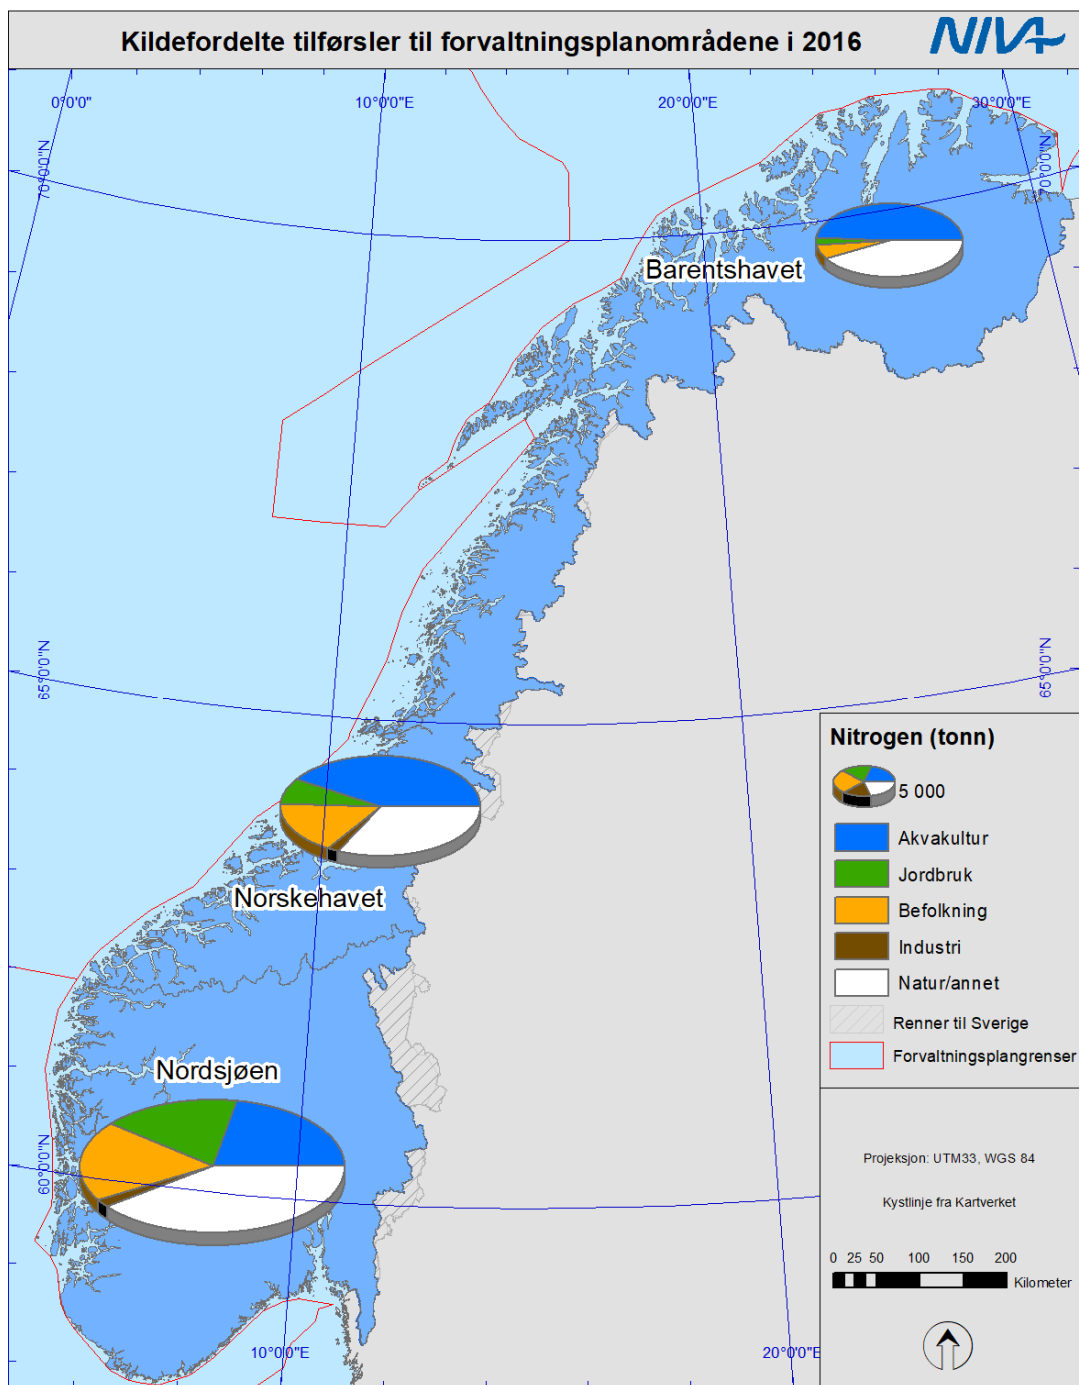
Kildefordelte tilførsler til forvaltningsplanområdene i 2016

NIVA

0°0'0"
10°0'0"E
20°0'0"E
30°0'0"E
70°0'0"N
70°0'0"N
65°0'0"N
65°0'0"N
60°0'0"N
10°0'0"E
20°0'0"E

Barentshavet

Norskehavet

Nordsjøen

Nitrogen (tonn)

5 000

Akvakultur
Jordbruk
Befolkning
Industri
Natur/annet
Renner til Sverige
Forvaltningsplangrenser

Projeksjon: UTM33, WGS 84

Kystlinje fra Kartverket

0 25 50 100 150 200
Kilometer